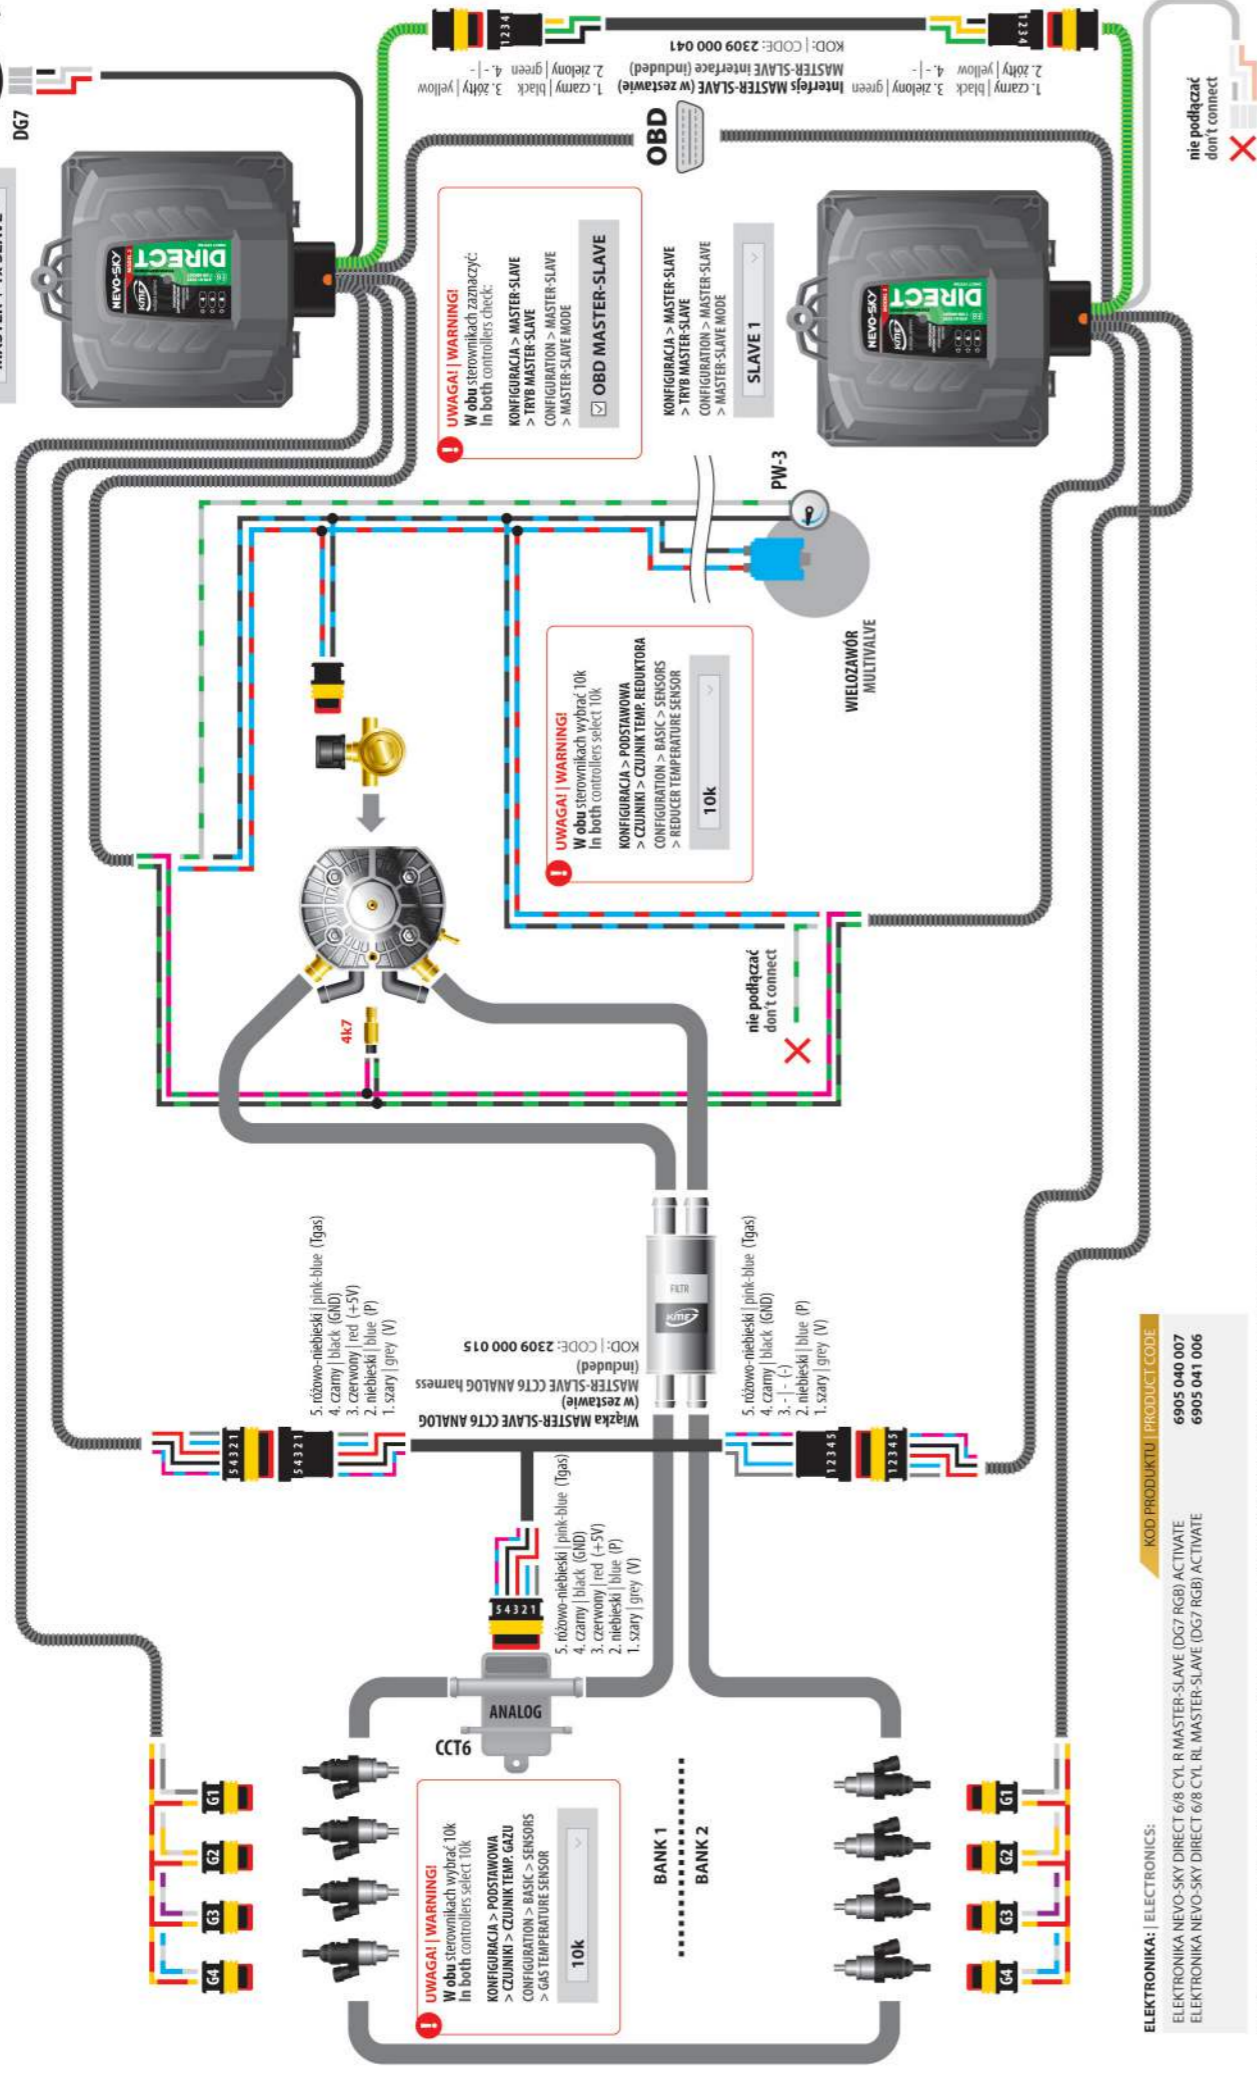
MASTER (VALUE)
DG7

Interfejs MASTER-SLAVE (w zestawie)
MASTER-SLAVE interface (included)
KOD: | CODE: 2309 000 041
1. czarny | black 2. żółty | yellow
3. zielony | green 4. - | -

1. czarny | black 2. żółty | yellow
3. zielony | green 4. - | -

OBD

nie podłączać
don't connect

NEVO-SKY DIRECT

UWAGA! | WARNING!
W obu sterownikach zaznaczyć:
In both controllers check:
KONFIGURACJA > MASTER-SLAVE > TRYB MASTER-SLAVE
CONFIGURATION > MASTER-SLAVE > MASTER-SLAVE MODE
OBD MASTER-SLAVE

KONFIGURACJA > MASTER-SLAVE > TRYB MASTER-SLAVE
CONFIGURATION > MASTER-SLAVE > MASTER-SLAVE MODE
SLAVE 1

PW-3

WIELOZAWÓR
MULTIVALVE

UWAGA! | WARNING!
W obu sterownikach wybrać 10k
In both controllers select 10k
KONFIGURACJA > PODSTAWOWA > CZUJNIKI > CZUJNIK TEMP. REDUKTORA
CONFIGURATION > BASIC > SENSORS > REDUCER TEMPERATURE SENSOR
10k

nie podłączać
don't connect

4k7

5. różowo-niebieski | pink-blue (Tgas)
4. czarny | black (GND)
3. czerwony | red (+5V)
2. niebieski | blue (P)
1. szary | grey (V)

Wiązka MASTER-SLAVE CCT6 ANALOG
(w zestawie)
MASTER-SLAVE CCT6 ANALOG harness
(included)
KOD: | CODE: 2309 000 015

FILTR

5. różowo-niebieski | pink-blue (Tgas)
4. czarny | black (GND)
3. - | (-)
2. niebieski | blue (P)
1. szary | grey (V)

5 4 3 2 1
1 2 3 4 5

5. różowo-niebieski | pink-blue (Tgas)
4. czarny | black (GND)
3. czerwony | red (+5V)
2. niebieski | blue (P)
1. szary | grey (V)

ANALOG
CCT6

G1 G2 G3 G4
G1 G2 G3 G4

UWAGA! | WARNING!
W obu sterownikach wybrać 10k
In both controllers select 10k
KONFIGURACJA > PODSTAWOWA > CZUJNIKI > CZUJNIK TEMP. GAZU
CONFIGURATION > BASIC > SENSORS > GAS TEMPERATURE SENSOR
10k

BANK 1
BANK 2

ELEKTRONIKA: | ELECTRONICS:
ELEKTRONIKA NEVO-SKY DIRECT 6/8 CYL. R MASTER-SLAVE (DG7 RGB) ACTIVATE
ELEKTRONIKA NEVO-SKY DIRECT 6/8 CYL. RL MASTER-SLAVE (DG7 RGB) ACTIVATE

KOD PRODUKTU | PRODUCT CODE
6905 040 007
6905 041 006